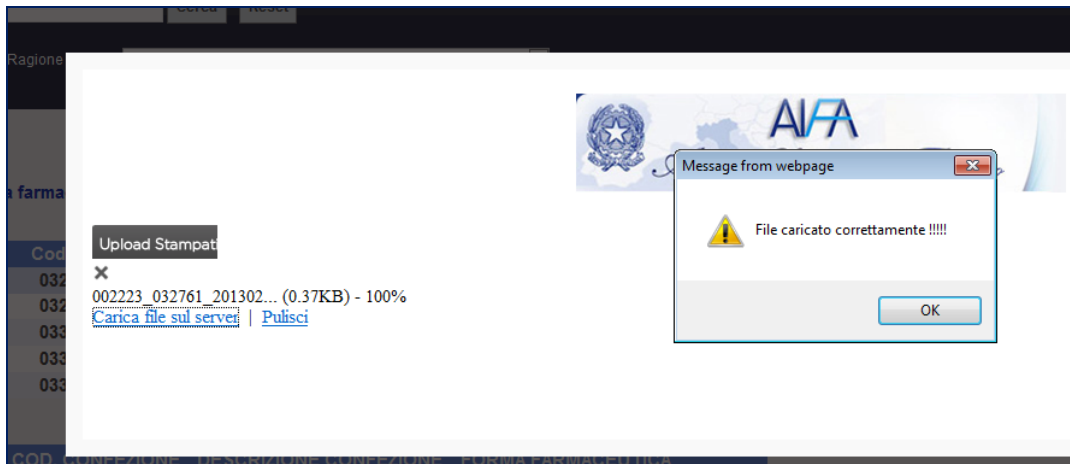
Cerca Reset

Ragione

a farma

Cod
032
032
033
033
033

AIFA

Upload Stampati

✕

002223_032761_201302... (0.37KB) - 100%

Carica file sul server | Pulisci

Message from webpage

File caricato correttamente !!!!!

OK

COD. CONFEZIONE DESCRIZIONE CONFEZIONE FORMA FARMACEUTICA